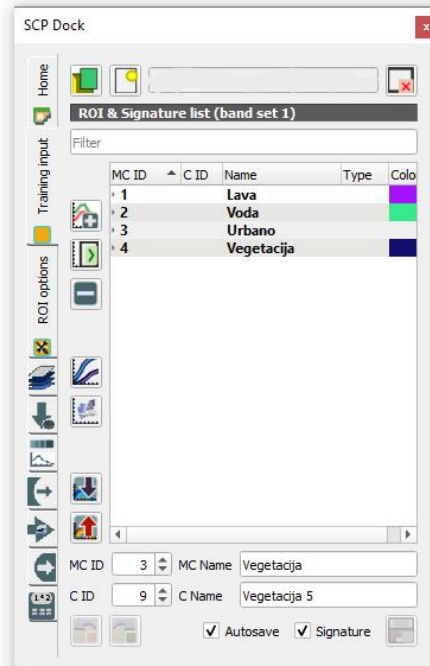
SCP Dock

Home

Training input

ROI options

ROI & Signature list (band set 1)

Filter

| MC ID | C ID | Name | Type | Colo |
|---|---|---|---|---|
| 1 | | Lava | | |
| 2 | | Voda | | |
| 3 | | Urbano | | |
| 4 | | Vegetacija | | |

MC ID 3 MC Name Vegetacija

C ID 9 C Name Vegetacija 5

✓ Autosave ✓ Signature